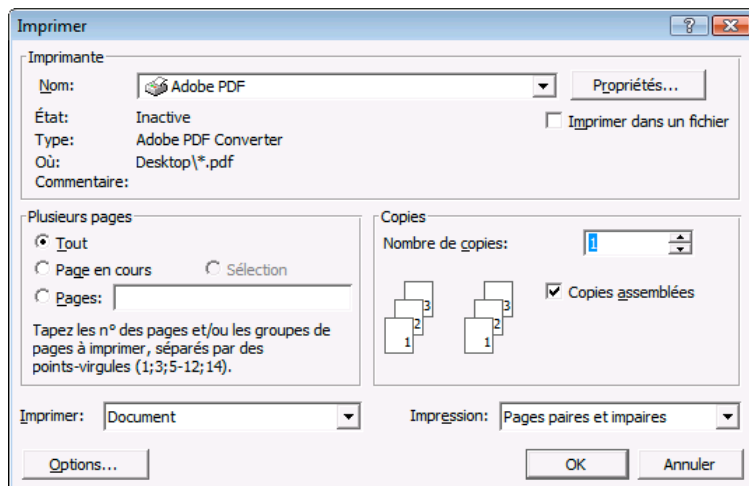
Imprimer

Imprimante

Nom: Adobe PDF

Propriétés...

État: Inactive

Type: Adobe PDF Converter

Où: Desktop\*.pdf

Commentaire:

Imprimer dans un fichier

Plusieurs pages

Tout

Page en cours

Sélection

Pages:

Tapez les n° des pages et/ou les groupes de pages à imprimer, séparés par des points-virgules (1;3;5-12;14).

Copies

Nombre de copies: 1

3 2 1 3 2 1

Copies assemblées

Imprimer: Document

Impression: Pages paires et impaires

Options...

OK

Annuler